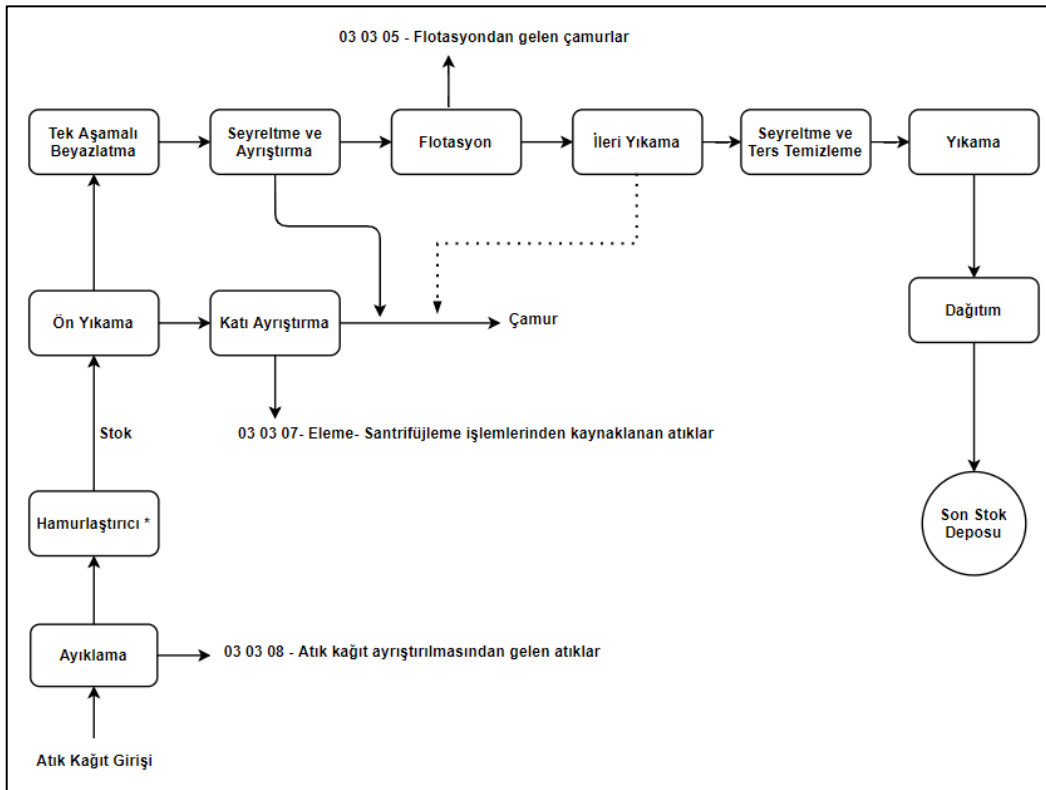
03 03 05 - Flotasyondan gelen çamurlar

Tek Aşamalı Beyazlatma

Seyreltme ve Ayrıştırma

Flotasyon

İleri Yıkama

Seyreltme ve Ters Temizleme

Yıkama

Ön Yıkama

Katı Ayrıştırma

Çamur

Dağıtım

03 03 07- Eleme- Santrifüjleme işlemlerinden kaynaklanan atıklar

Stok

Hamurlaştırıcı *

Son Stok Deposu

Ayıklama

03 03 08 - Atık kağıt ayrıştırılmasından gelen atıklar

Atık Kağıt Girişi